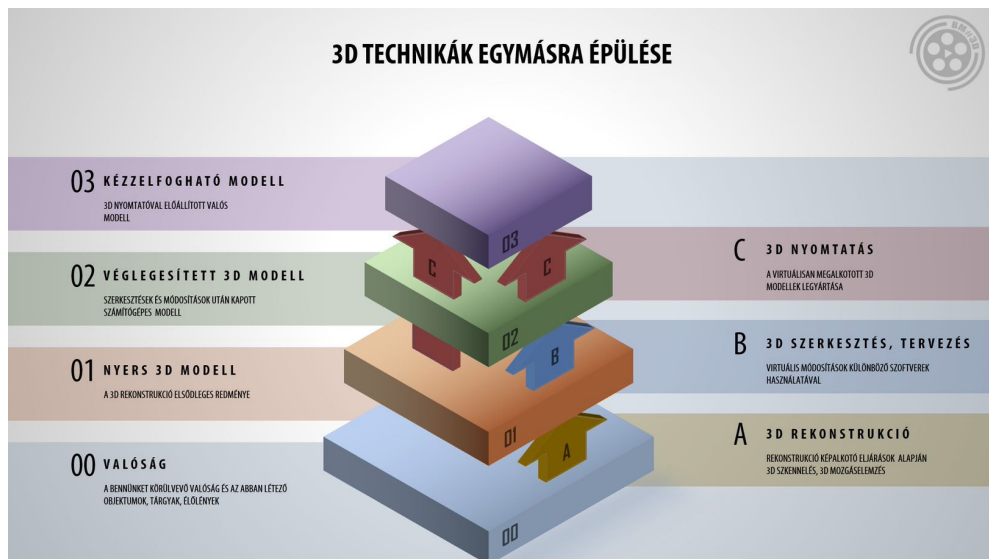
3D TECHNIKÁK EGYMÁSRA ÉPÜLÉSE

BM3D

03 KÉZZELFOGHATÓ MODELL
3D NYOMTATÓVAL ELŐÁLLÍTOTT VALÓS MODELL

02 VÉGLEGESÍTETT 3D MODELL
SZERKESZTÉSEK ÉS MÓDOSÍTÁSOK UTÁN KAPOTT SZÁMÍTÓGÉPES MODELL

01 NYERS 3D MODELL
A 3D REKONSTRUKCIÓ ELSŐDLEGES REDMÉNYE

00 VALÓSÁG
A BENNÜNKET KÖRÜLVEVŐ VALÓSÁG ÉS AZ ABBAN LÉTEZŐ OBJEKTUMOK, TÁRGYAK, ÉLŐLÉNYEK

03
C C
02
B
01
A
00

C 3D NYOMTATÁS
A VIRTUÁLISAN MEGALKOTOTT 3D MODELLEK LEGYÁRTÁSA

B 3D SZERKESZTÉS, TERVEZÉS
VIRTUÁLIS MÓDOSÍTÁSOK KÜLÖNBÖZŐ SZOFTVEREK HASZNÁLATÁVAL

A 3D REKONSTRUKCIÓ
REKONSTRUKCIÓ KÉPALKOTÓ ELJÁRÁSOK ALAPJÁN 3D SZKENNELÉS, 3D MOZGÁSELEMZÉS